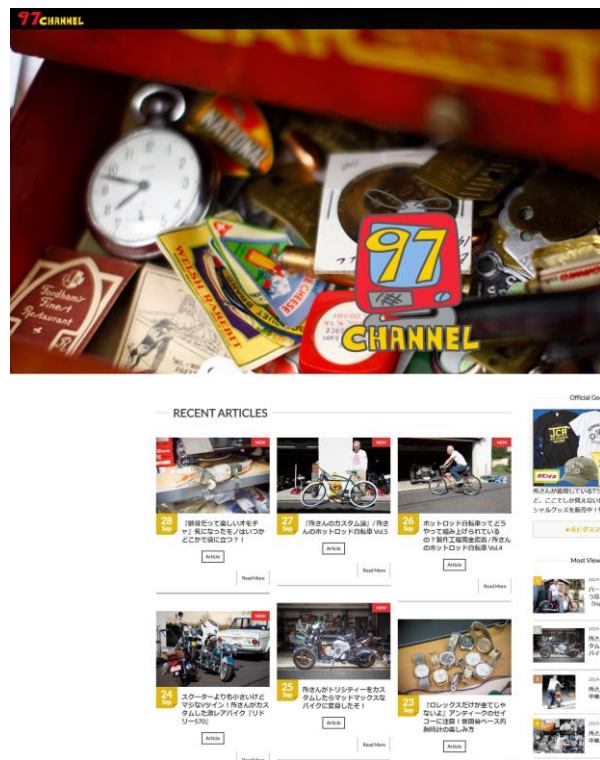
97CHANNEL

NATIONAL

WELSH RAREBIT

CHEESE

97 CHANNEL

RECENT ARTICLES

NEW
28 Sep
「錆錆だって美しいオモチャ」気になってたモノはいつかどこかで役に立つ？！
Article
Read More

NEW
27 Sep
「所さんのカスタム論」/所さんのホットロッド自転車 Vol.5
Article
Read More

NEW
26 Sep
ホットロッド自転車ってどうやって組み上げられているの？製作工程完全収録 /所さんのホットロッド自転車 Vol.4
Article
Read More

NEW
24 Sep
スクーターよりも小さいけどマジなツイン！所さんのカスタムした激レアバイク『リドリー570』
Article
Read More

NEW
25 Sep
所さんがトリシティーをカスタムしたらマッドマックスなバイクに変身したぞ！
Article
Read More

23 Sep
『ロレックスだけが全てじゃないよ』アンティークのセイコーに注目！世田谷ベース的腕時計の楽しみ方
Article

Official Go

所さんが着用している87... と、ここでしか買えない... シャルグッズを販売中！

★ホビダスマ

Most View

2014
ハー... う話... 『Ha...

2014
所さ... タム... バイ...

2014
所さ...

2014
所さ... 中量...